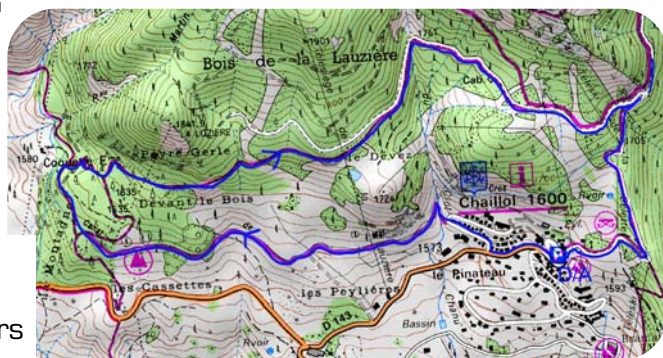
Bois de la Lauzière
1901
1712
1841
LA LOZIÈRE
1580
Coq
Peyre Gerle
le Devez
Cab.
1705
Chaillol 1600
Crêt
1726
1835
Devant le Bois
1573
le Pinateau
P
D/A
1593
les Cassettes
les Peylières
D 143
Bassin
Chanu
Rvoir
Rvoir
rs